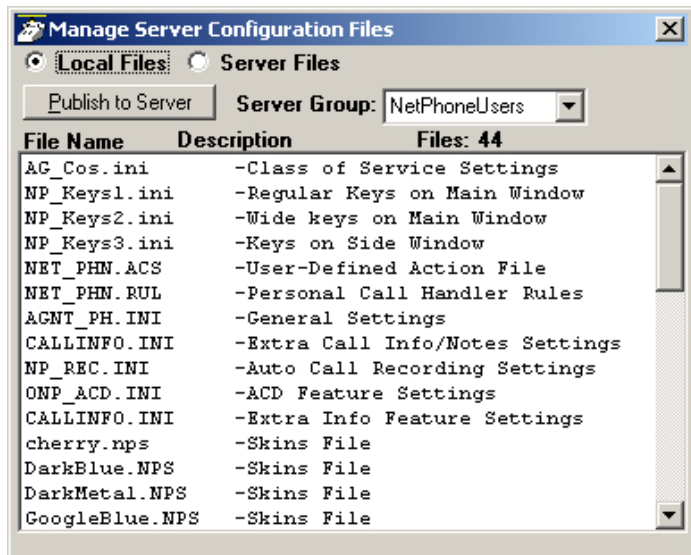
Manage Server Configuration Files

Local Files  Server Files

Publish to Server  Server Group: NetPhoneUsers

| File Name | Description | Files: 44 |
|---|---|---|
| AG_Cos.ini | -Class of Service Settings | |
| NP_Keys1.ini | -Regular Keys on Main Window | |
| NP_Keys2.ini | -Wide keys on Main Window | |
| NP_Keys3.ini | -Keys on Side Window | |
| NET_PHN.ACS | -User-Defined Action File | |
| NET_PHN.RUL | -Personal Call Handler Rules | |
| AGNT_PH.INI | -General Settings | |
| CALLINFO.INI | -Extra Call Info/Notes Settings | |
| NP_REC.INI | -Auto Call Recording Settings | |
| ONP_ACD.INI | -ACD Feature Settings | |
| CALLINFO.INI | -Extra Info Feature Settings | |
| cherry.nps | -Skins File | |
| DarkBlue.NPS | -Skins File | |
| DarkMetal.NPS | -Skins File | |
| GoogleBlue.NPS | -Skins File | |